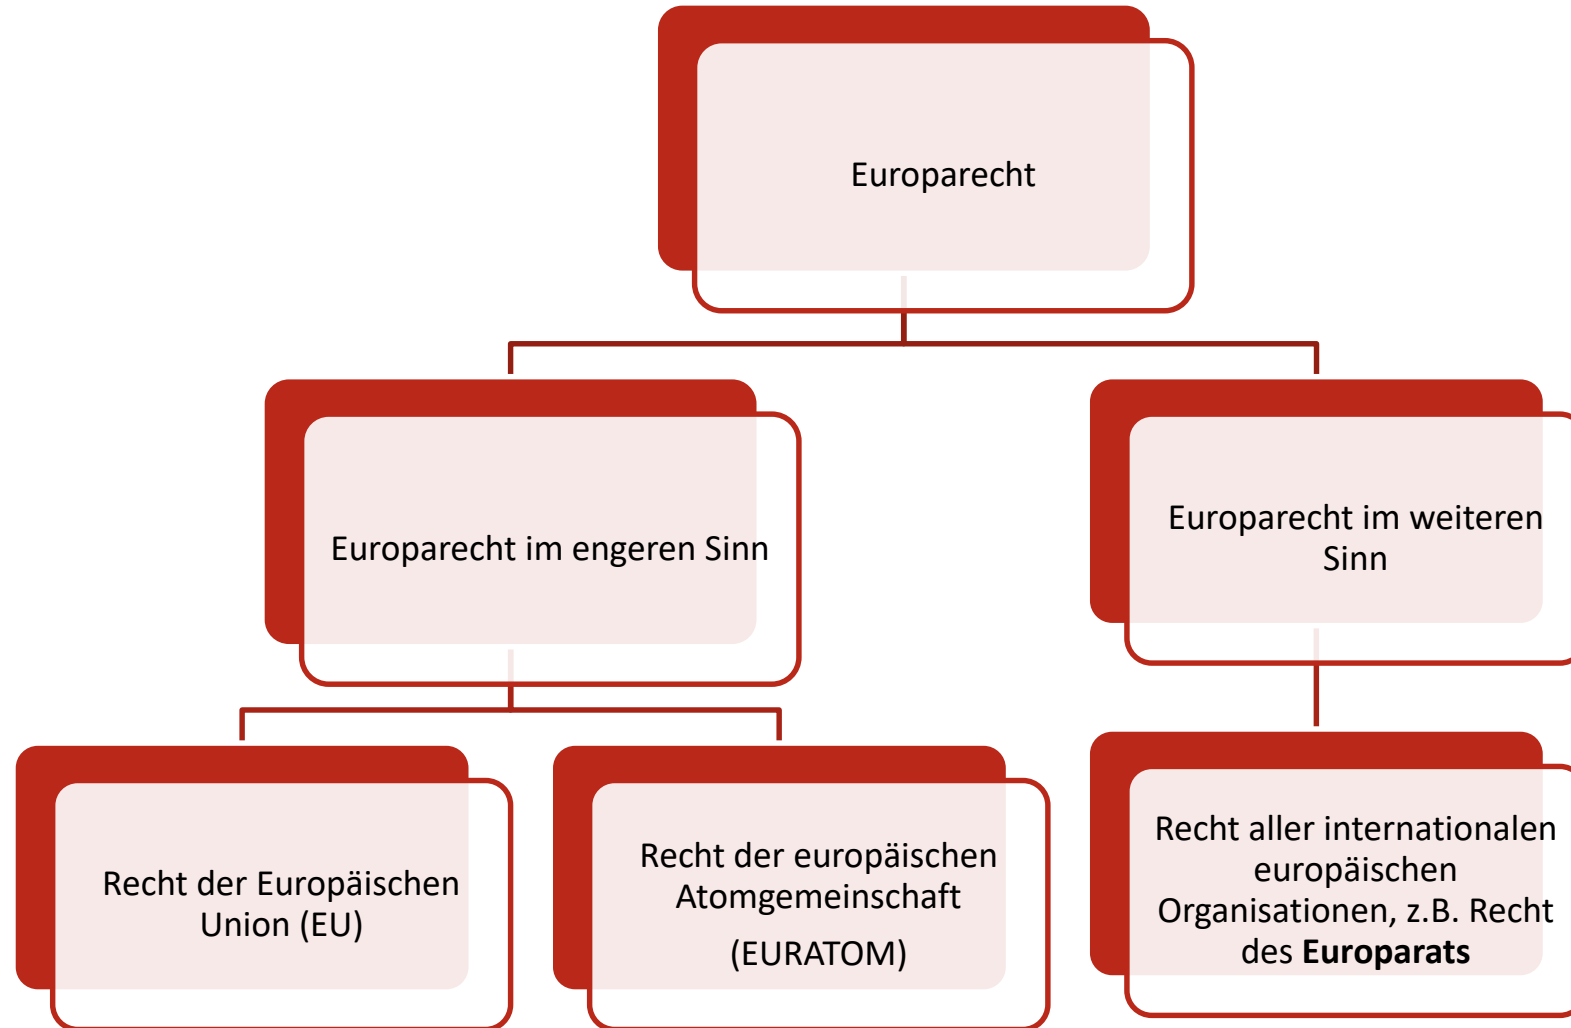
Europarecht

Europarecht im engeren Sinn

Europarecht im weiteren Sinn

Recht der Europäischen Union (EU)

Recht der europäischen Atomgemeinschaft

(EURATOM)

Recht aller internationalen europäischen Organisationen, z.B. Recht des **Europarats**